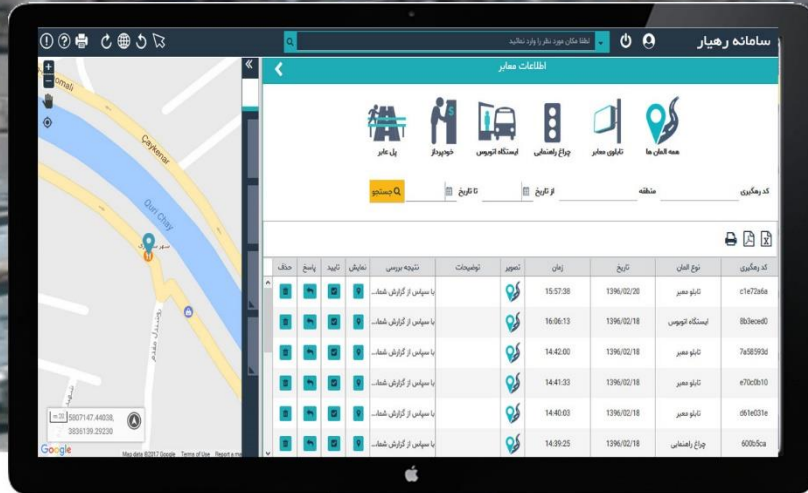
سامانه رهیار

لطفا مکان مورد نظر را وارد نمایید

اطلاعات معابر

همه المان ها
تابلوی معابر
چراغ راهنمایی
ایستگاه اتوبوس
خودپرداز
پل عابر

کد رهگیری
منطقه
از تاریخ
تا تاریخ
جستجو

| کد رهگیری | نوع المان | تاریخ | زمان | تصویر | توضیحات | نتیجه بررسی | نمایش | تایید | پاسخ | حذف |
|---|---|---|---|---|---|---|---|---|---|---|
| c1e72a6a | تابلو معبر | 1396/02/20 | 15:57:38 | | | با سپاس از گزارش شما... | | | | |
| 8b3eced0 | ایستگاه اتوبوس | 1396/02/18 | 16:06:13 | | | با سپاس از گزارش شما... | | | | |
| 7a58593d | تابلو معبر | 1396/02/18 | 14:42:00 | | | با سپاس از گزارش شما... | | | | |
| e70c0b10 | تابلو معبر | 1396/02/18 | 14:41:33 | | | با سپاس از گزارش شما... | | | | |
| d61e031e | تابلو معبر | 1396/02/18 | 14:40:03 | | | با سپاس از گزارش شما... | | | | |
| 600b5ca | چراغ راهنمایی | 1396/02/18 | 14:39:25 | | | با سپاس از گزارش شما... | | | | |

Somali
Çaykenar
Qori Chay
5807147.44038, 3836139.29230
Google
Map data ©2017 Google Terms of Use Report a map